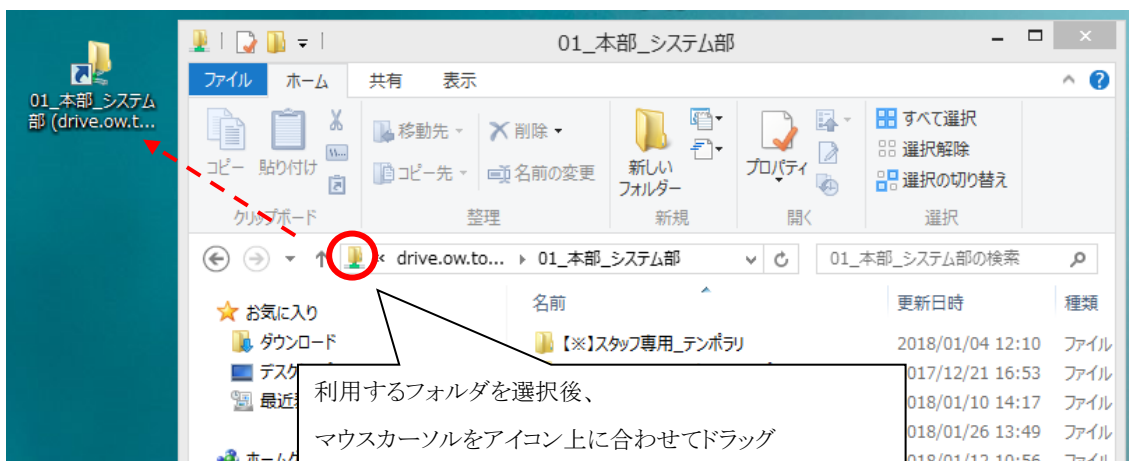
01_本部_システム部 (drive.ow.t...

01_本部_システム部

ファイル ホーム 共有 表示

コピー 貼り付け 移動先 削除 コピー先 名前の変更 新しいフォルダー プロパティ すべて選択 選択解除 選択の切り替え

クリップボード 整理 新規 開く 選択

« drive.ow.to... › 01_本部_システム部

01_本部_システム部の検索

お気に入り
ダウンロード
デスク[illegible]
最近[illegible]
ホーム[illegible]

名前 更新日時 種類

【※】スタッフ専用_テンポラリ 2018/01/04 12:10 ファイル
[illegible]017/12/21 16:53 ファイル
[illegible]018/01/10 14:17 ファイル
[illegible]018/01/26 13:49 ファイル
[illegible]018/01/12 10:56 ファイル

利用するフォルダを選択後、

マウスカーソルをアイコン上に合わせてドラッグ